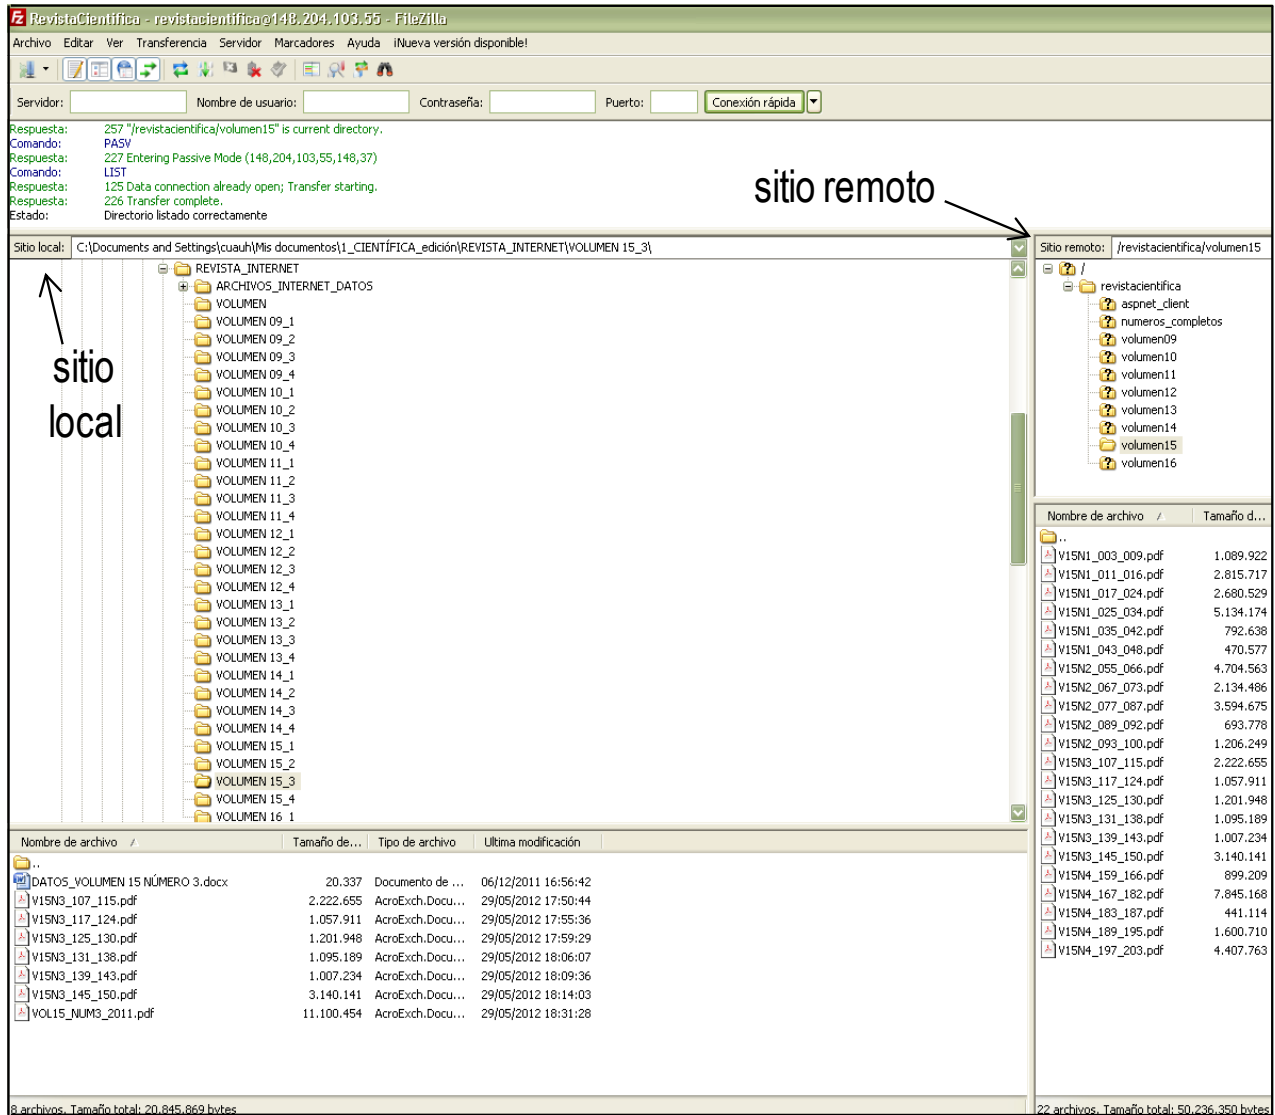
RevistaCientifica - revistacientifica@148.204.103.55 - FileZilla

Archivo Editar Ver Transferencia Servidor Marcadores Ayuda ¡Nueva versión disponible!

Servidor: Nombre de usuario: Contraseña: Puerto: Conexión rápida

Respuesta: 257 "/revistacientifica/volumen15" is current directory.
Comando: PASV
Respuesta: 227 Entering Passive Mode (148,204,103,55,148,37)
Comando: LIST
Respuesta: 125 Data connection already open; Transfer starting.
Respuesta: 226 Transfer complete.
Estado: Directorio listado correctamente

sitio remoto

Sitio local: C:\Documents and Settings\cuauh\Mis documentos\1_CIENTÍFICA_edición\REVISTA_INTERNET\VOLUMEN 15_3\

REVISTA_INTERNET
ARCHIVOS_INTERNET_DATOS
VOLUMEN
VOLUMEN 09_1
VOLUMEN 09_2
VOLUMEN 09_3
VOLUMEN 09_4
VOLUMEN 10_1
VOLUMEN 10_2
VOLUMEN 10_3
VOLUMEN 10_4
VOLUMEN 11_1
VOLUMEN 11_2
VOLUMEN 11_3
VOLUMEN 11_4
VOLUMEN 12_1
VOLUMEN 12_2
VOLUMEN 12_3
VOLUMEN 12_4
VOLUMEN 13_1
VOLUMEN 13_2
VOLUMEN 13_3
VOLUMEN 13_4
VOLUMEN 14_1
VOLUMEN 14_2
VOLUMEN 14_3
VOLUMEN 14_4
VOLUMEN 15_1
VOLUMEN 15_2
VOLUMEN 15_3
VOLUMEN 15_4
VOLUMEN 16_1

sitio local

Sitio remoto: /revistacientifica/volumen15

/
revistacientifica
aspnet_client
numeros_completos
volumen09
volumen10
volumen11
volumen12
volumen13
volumen14
volumen15
volumen16

| Nombre de archivo | Tamaño de... | Tipo de archivo | Ultima modificación |
|---|---|---|---|
| .. | | | |
| DATOS_VOLUMEN 15 NÚMERO 3.docx | 20.337 | Documento de ... | 06/12/2011 16:56:42 |
| V15N3_107_115.pdf | 2.222.655 | AcroExch.Docu... | 29/05/2012 17:50:44 |
| V15N3_117_124.pdf | 1.057.911 | AcroExch.Docu... | 29/05/2012 17:55:36 |
| V15N3_125_130.pdf | 1.201.948 | AcroExch.Docu... | 29/05/2012 17:59:29 |
| V15N3_131_138.pdf | 1.095.189 | AcroExch.Docu... | 29/05/2012 18:06:07 |
| V15N3_139_143.pdf | 1.007.234 | AcroExch.Docu... | 29/05/2012 18:09:36 |
| V15N3_145_150.pdf | 3.140.141 | AcroExch.Docu... | 29/05/2012 18:14:03 |
| VOL15_NUM3_2011.pdf | 11.100.454 | AcroExch.Docu... | 29/05/2012 18:31:28 |

8 archivos. Tamaño total: 20.845.869 bytes

| Nombre de archivo | Tamaño d... |
|---|---|
| .. | |
| V15N1_003_009.pdf | 1.089.922 |
| V15N1_011_016.pdf | 2.815.717 |
| V15N1_017_024.pdf | 2.680.529 |
| V15N1_025_034.pdf | 5.134.174 |
| V15N1_035_042.pdf | 792.638 |
| V15N1_043_048.pdf | 470.577 |
| V15N2_055_066.pdf | 4.704.563 |
| V15N2_067_073.pdf | 2.134.486 |
| V15N2_077_087.pdf | 3.594.675 |
| V15N2_089_092.pdf | 693.778 |
| V15N2_093_100.pdf | 1.206.249 |
| V15N3_107_115.pdf | 2.222.655 |
| V15N3_117_124.pdf | 1.057.911 |
| V15N3_125_130.pdf | 1.201.948 |
| V15N3_131_138.pdf | 1.095.189 |
| V15N3_139_143.pdf | 1.007.234 |
| V15N3_145_150.pdf | 3.140.141 |
| V15N4_159_166.pdf | 899.209 |
| V15N4_167_182.pdf | 7.845.168 |
| V15N4_183_187.pdf | 441.114 |
| V15N4_189_195.pdf | 1.600.710 |
| V15N4_197_203.pdf | 4.407.763 |

22 archivos. Tamaño total: 50.236.350 bytes